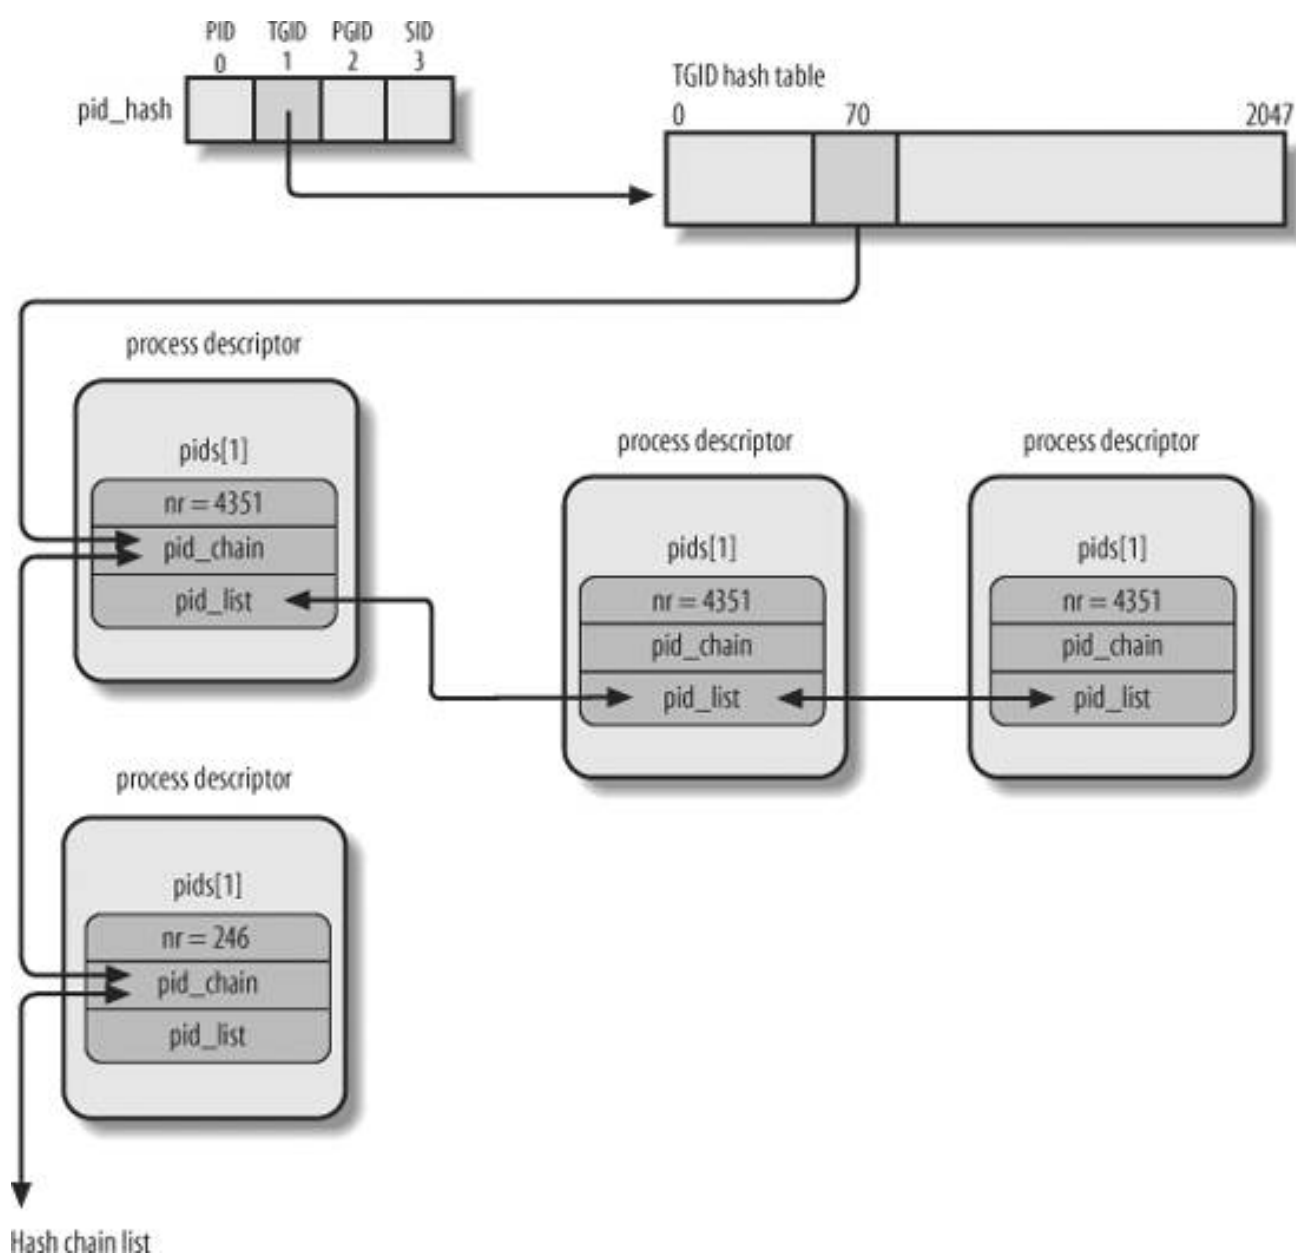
PID 0 TGID 1 PGID 2 SID 3

pid_hash

TGID hash table

0 70 2047

process descriptor

pids[1]

nr = 4351

pid_chain

pid_list

process descriptor

pids[1]

nr = 4351

pid_chain

pid_list

process descriptor

pids[1]

nr = 4351

pid_chain

pid_list

process descriptor

pids[1]

nr = 246

pid_chain

pid_list

Hash chain list